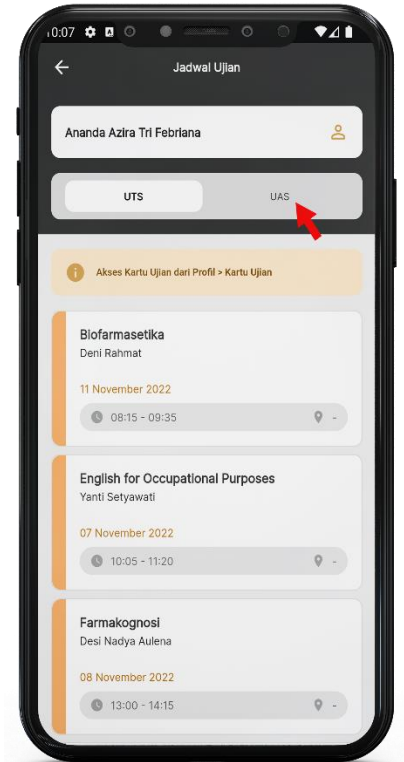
10:07

Jadwal Ujian

Ananda Azira Tri Febriana

UTS

UAS

Akses Kartu Ujian dari Profil > Kartu Ujian

Biofarmasetika
Deni Rahmat

11 November 2022

08:15 - 09:35

-

English for Occupational Purposes
Yanti Setyawati

07 November 2022

10:05 - 11:20

-

Farmakognosi
Desi Nadya Aulena

08 November 2022

13:00 - 14:15

-